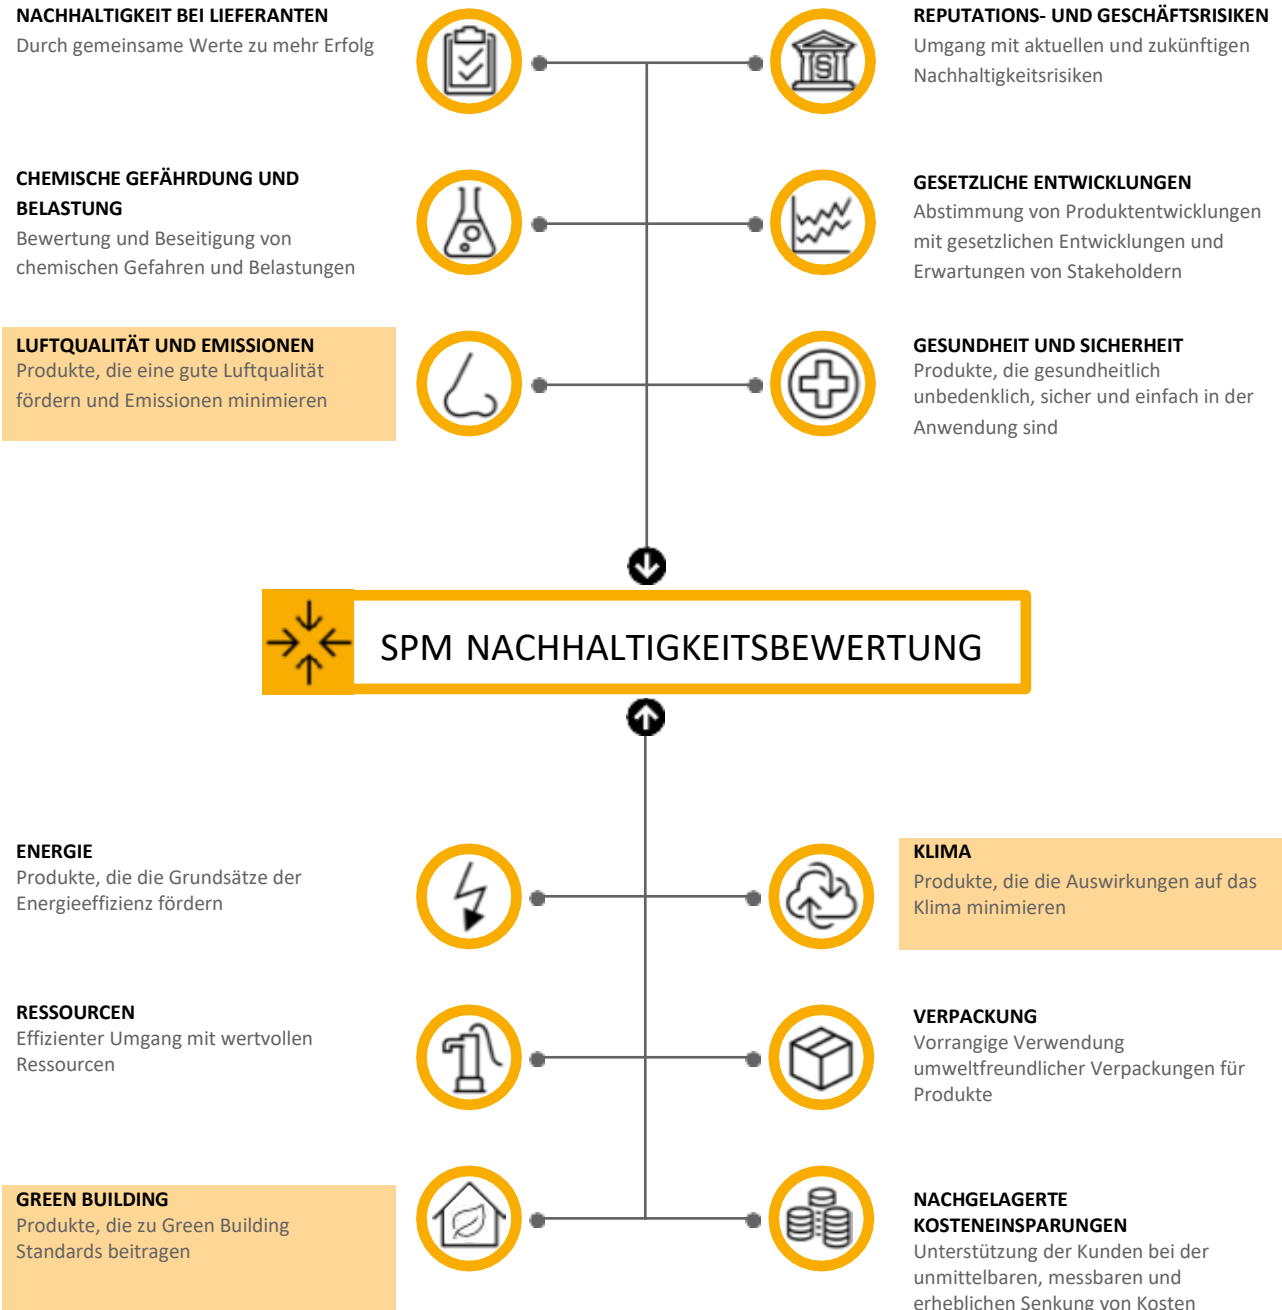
NACHHALTIGKEIT BEI LIEFERANTEN
Durch gemeinsame Werte zu mehr Erfolg

REPUTATIONS- UND GESCHÄFTSRISIKEN
Umgang mit aktuellen und zukünftigen Nachhaltigkeitsrisiken

CHEMISCHE GEFÄHRDUNG UND BELASTUNG
Bewertung und Beseitigung von chemischen Gefahren und Belastungen

GESETZLICHE ENTWICKLUNGEN
Abstimmung von Produktentwicklungen mit gesetzlichen Entwicklungen und Erwartungen von Stakeholdern

LUFTQUALITÄT UND EMISSIONEN
Produkte, die eine gute Luftqualität fördern und Emissionen minimieren

GESUNDHEIT UND SICHERHEIT
Produkte, die gesundheitlich unbedenklich, sicher und einfach in der Anwendung sind

SPM NACHHALTIGKEITSBEWERTUNG

ENERGIE
Produkte, die die Grundsätze der Energieeffizienz fördern

KLIMA
Produkte, die die Auswirkungen auf das Klima minimieren

RESSOURCEN
Effizienter Umgang mit wertvollen Ressourcen

VERPACKUNG
Vorrangige Verwendung umweltfreundlicher Verpackungen für Produkte

GREEN BUILDING
Produkte, die zu Green Building Standards beitragen

NACHGELAGERTE KOSTENEINSPARUNGEN
Unterstützung der Kunden bei der unmittelbaren, messbaren und erheblichen Senkung von Kosten